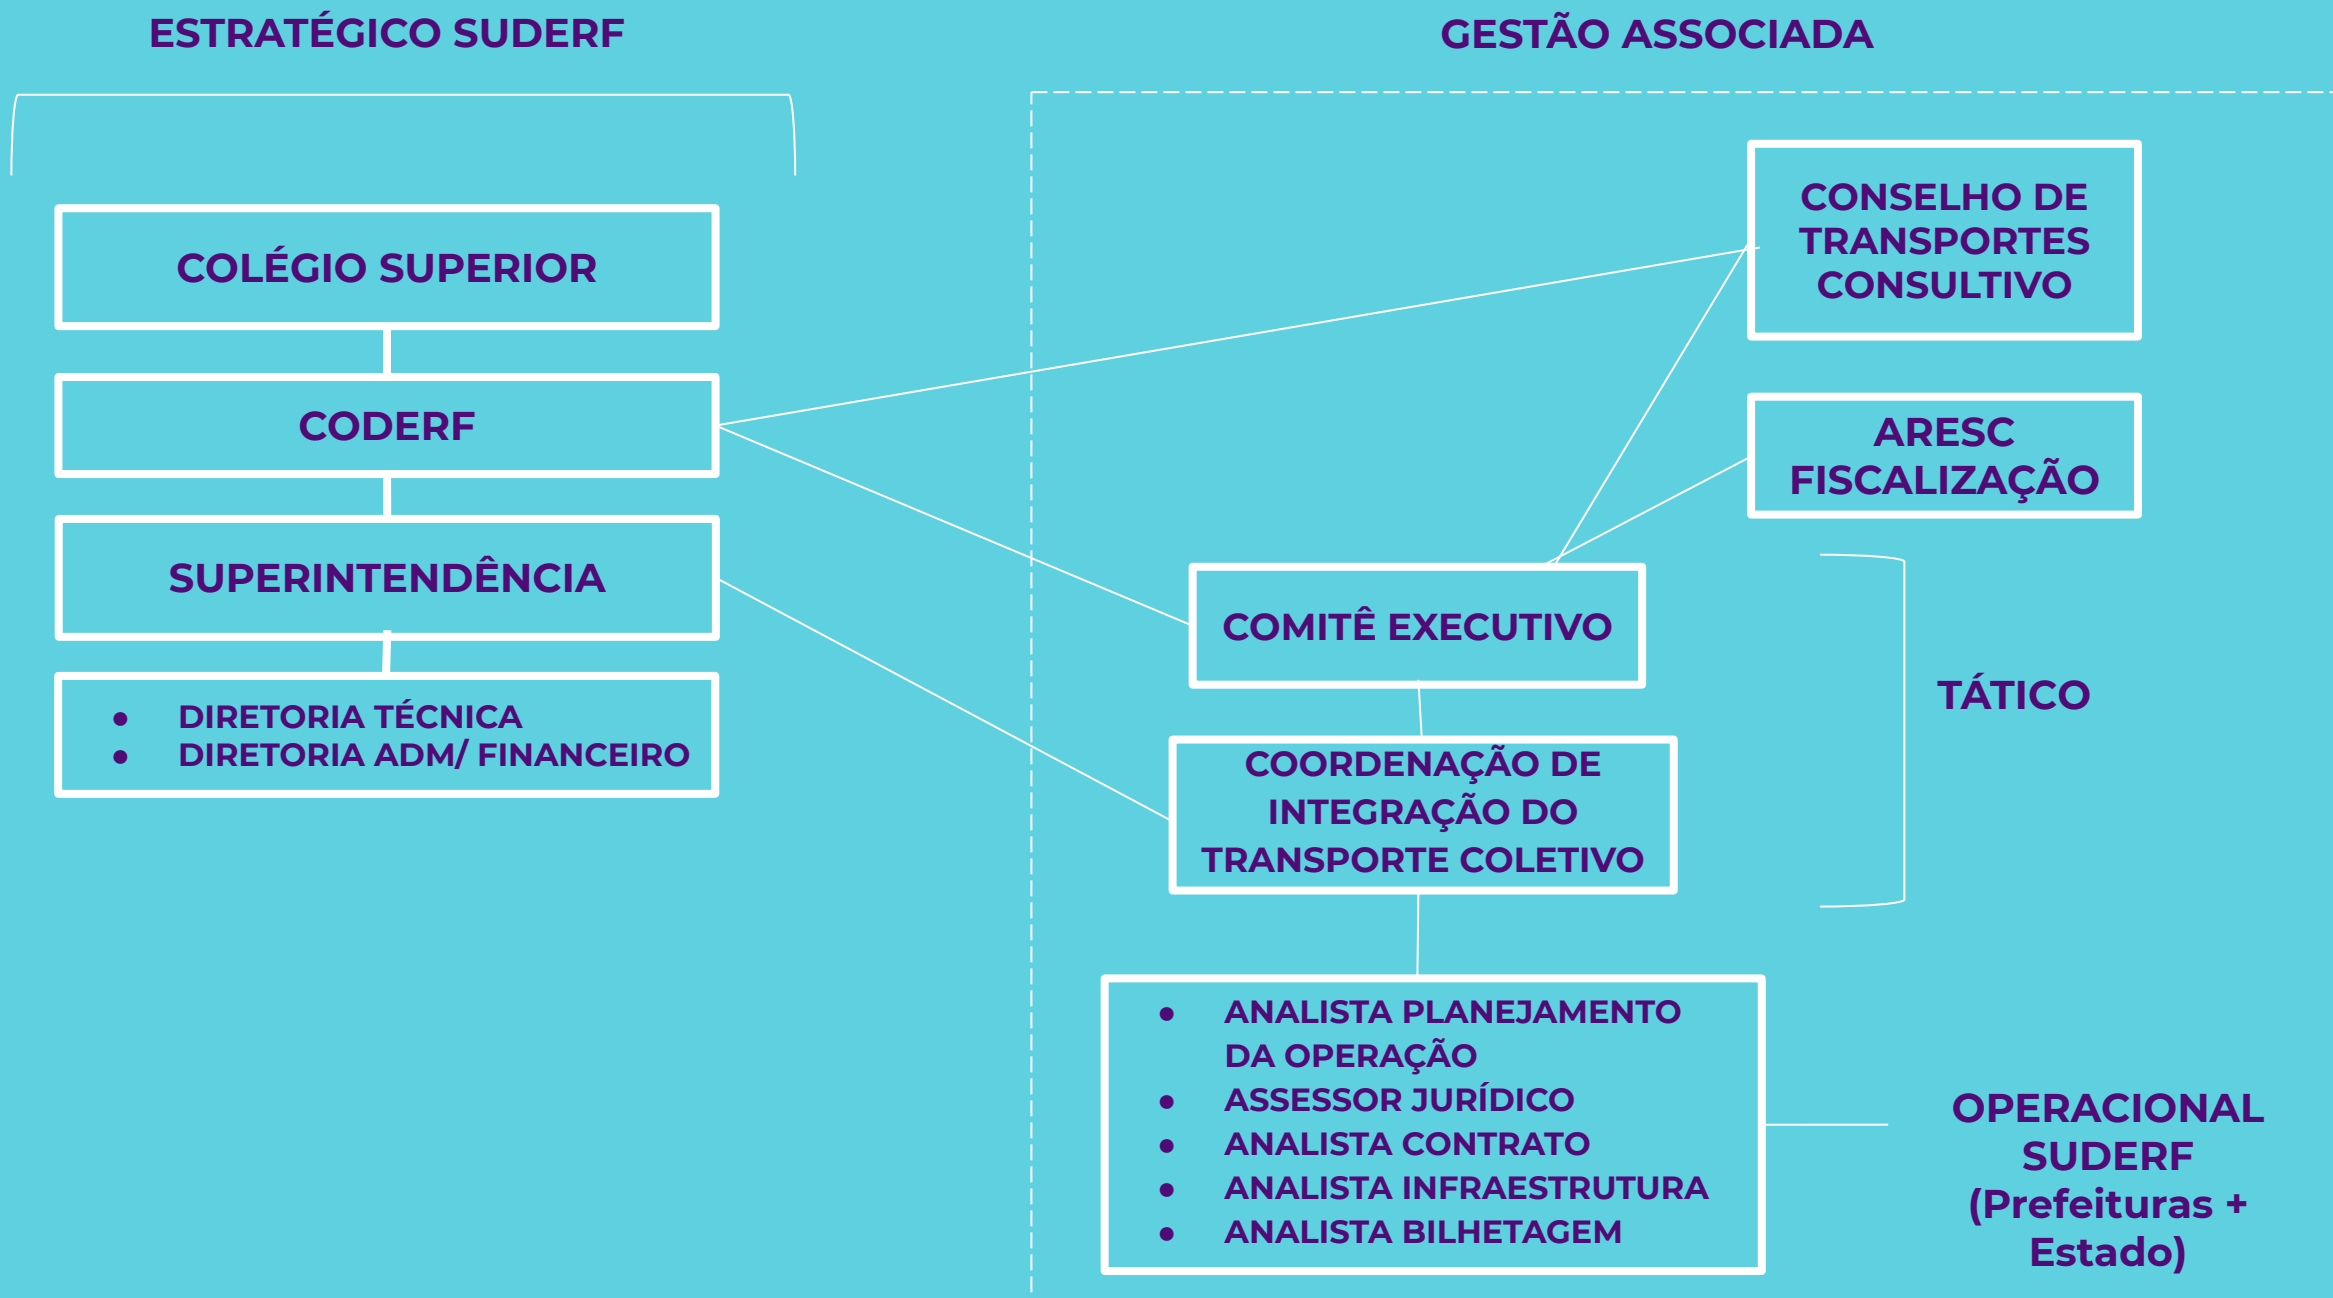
ESTRATÉGICO SUDERF

GESTÃO ASSOCIADA

COLÉGIO SUPERIOR

CODERF

SUPERINTENDÊNCIA

- DIRETORIA TÉCNICA
- DIRETORIA ADM/ FINANCEIRO

CONSELHO DE TRANSPORTES CONSULTIVO

ARESC FISCALIZAÇÃO

COMITÊ EXECUTIVO

TÁTICO

COORDENAÇÃO DE INTEGRAÇÃO DO TRANSPORTE COLETIVO

- ANALISTA PLANEJAMENTO DA OPERAÇÃO
- ASSESSOR JURÍDICO
- ANALISTA CONTRATO
- ANALISTA INFRAESTRUTURA
- ANALISTA BILHETAGEM

OPERACIONAL SUDERF (Prefeituras + Estado)